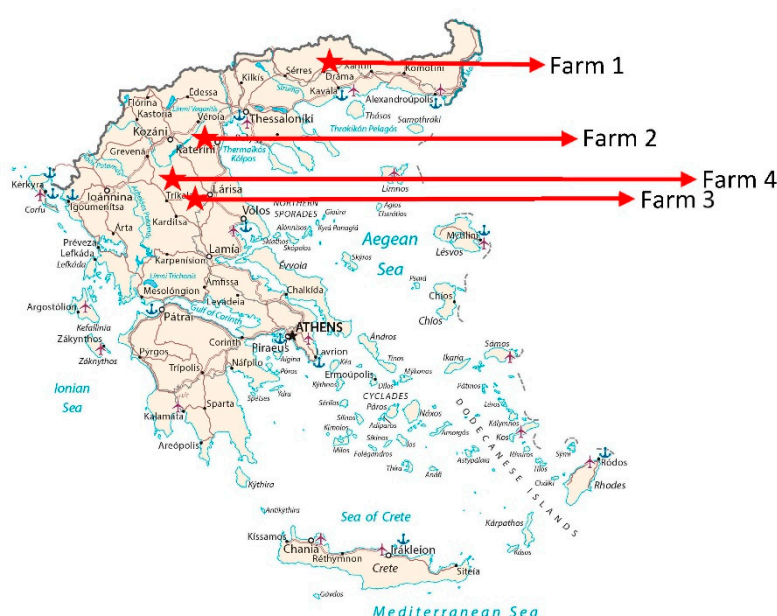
Farm 1
Farm 2
Farm 4
Farm 3

Kilkís
Sérres
Dráma
Xánthi
Komotiní
Édessa
Flórina
Kastoriá
Véroia
Thessaloníki
Kavála
Alexandroúpolis
Thásos
Samothráki
Kozáni
Grevená
Kateríni
Thermaïkós Kólpos
Thrakikón Pelagos
Kérkyra
Corfu
Ioánnina
Igoumenítsa
Tríkala
Lárisa
Límnos
Préveza
Lefkáda
Arta
Kardítsa
Vólos
NORTHERN SPORADES
Mytilíni
Lésvos
Aegean
Sea
Lamía
Karpenísion
Évvoia
Skíros
Psará
Chios
Argostólion
Kefallinía
Zákynthos
Mesolóngion
Levádeia
Chalkída
Pátrai
ATHENS
Ándros
Sámos
Ikaría
Piraeus
Lávrion
Corinth
Pýrgos
Trípolis
Náfplio
Ionian
Sea
Ermoúpolis
Mýkonos
CYCLADES
Páros
Náxos
Kalamáta
Spárta
Kos
Kálymnos
Ródos
Rhodes
Areópolis
Mílos
Thíra
Kýthira
Kárpathos
Sea of Crete
Kíssamos
Chania
Iráklein
Réthymnon
Crete
Siteía
DODECANESE ISLANDS
Mediterranean Sea